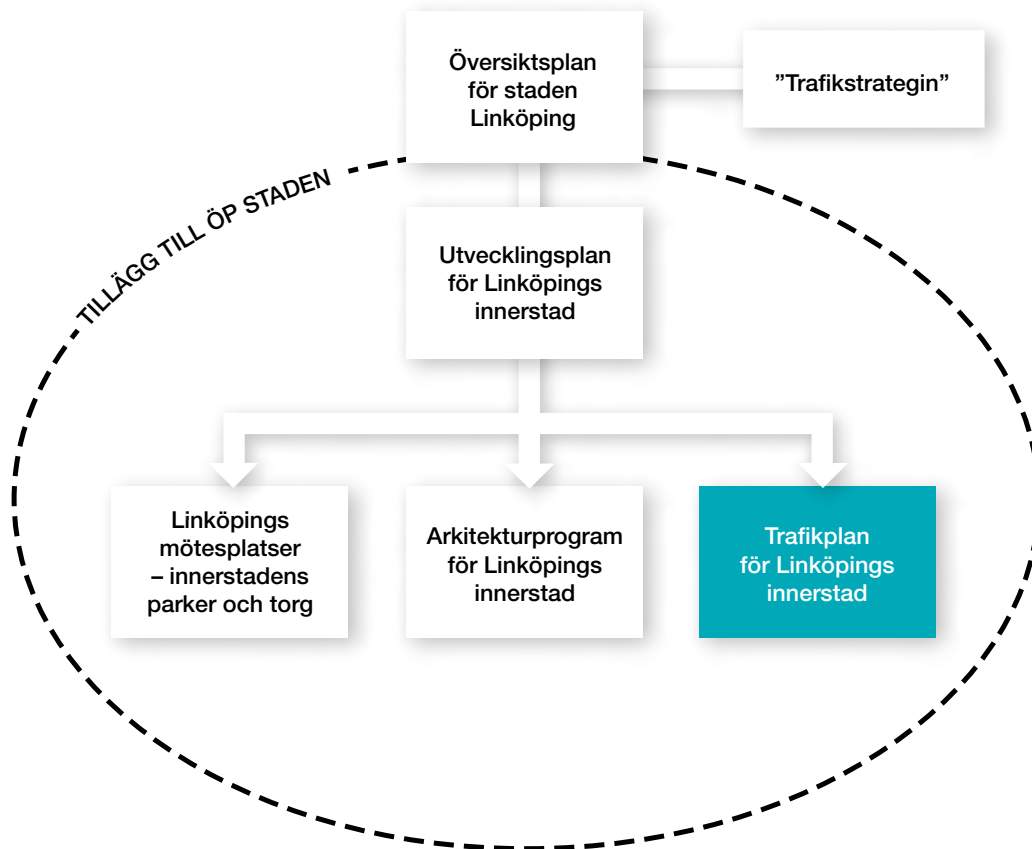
Översiktsplan för staden Linköping

”Trafikstrategin”

TILLÄGG TILL ÖP STADEN

Utvecklingsplan för Linköpings innerstad

Linköpings mötesplatser – innerstadens parker och torg

Arkitekturprogram för Linköpings innerstad

Trafikplan för Linköpings innerstad